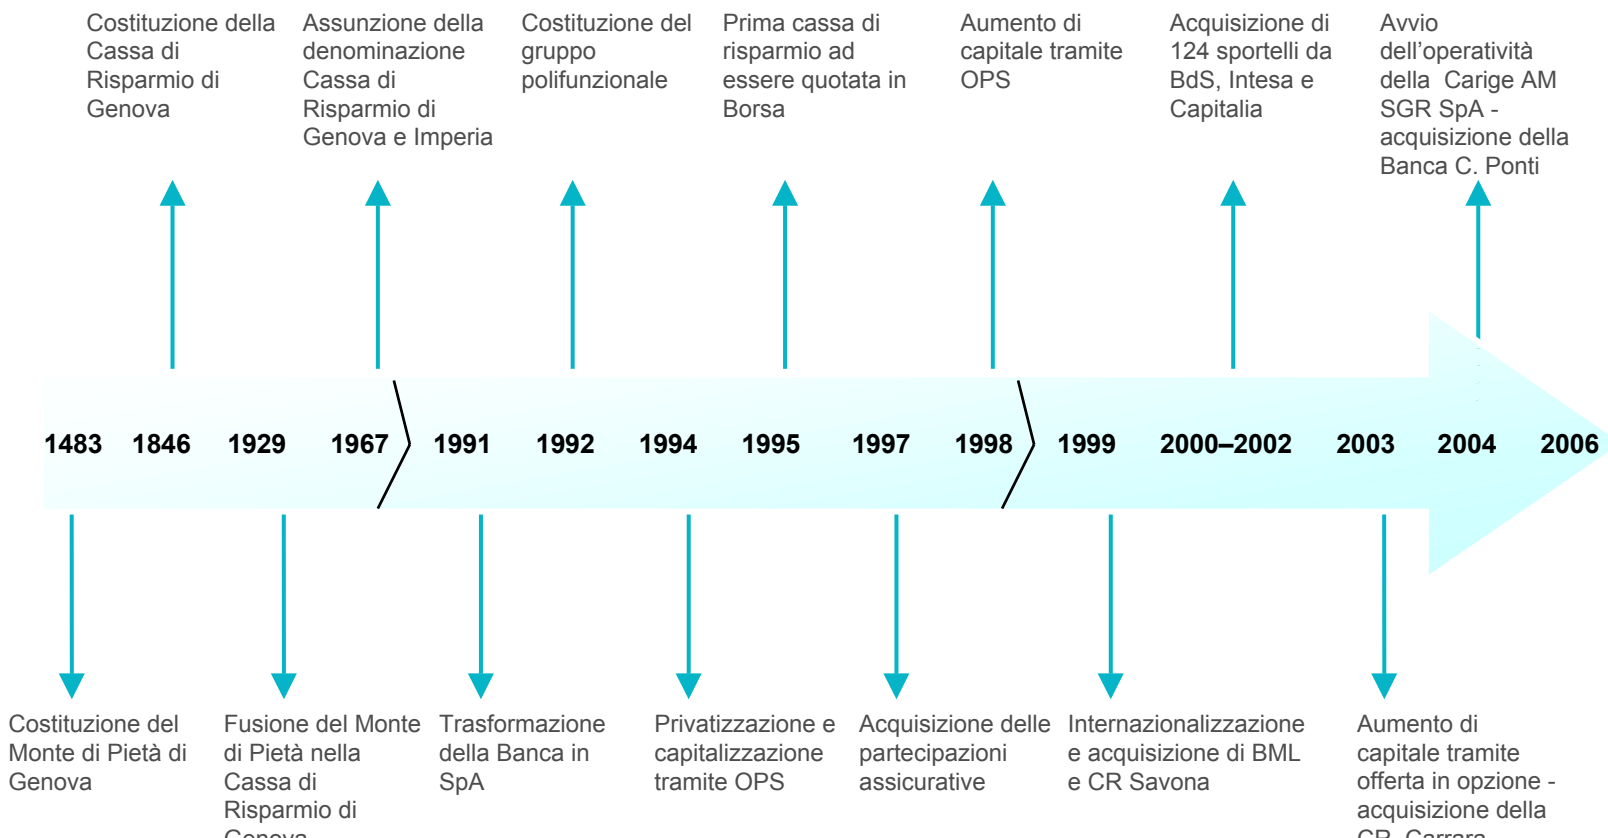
Costituzione della Cassa di Risparmio di Genova

Assunzione della denominazione Cassa di Risparmio di Genova e Imperia

Costituzione del gruppo polifunzionale

Prima cassa di risparmio ad essere quotata in Borsa

Aumento di capitale tramite OPS

Acquisizione di 124 sportelli da BdS, Intesa e Capitalia

Avvio dell’operatività della Carige AM SGR SpA - acquisizione della Banca C. Ponti

1483 1846 1929 1967 1991 1992 1994 1995 1997 1998 1999 2000–2002 2003 2004 2006

Costituzione del Monte di Pietà di Genova

Fusione del Monte di Pietà nella Cassa di Risparmio di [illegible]

Trasformazione della Banca in SpA

Privatizzazione e capitalizzazione tramite OPS

Acquisizione delle partecipazioni assicurative

Internazionalizzazione e acquisizione di BML e CR Savona

Aumento di capitale tramite offerta in opzione - acquisizione della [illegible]